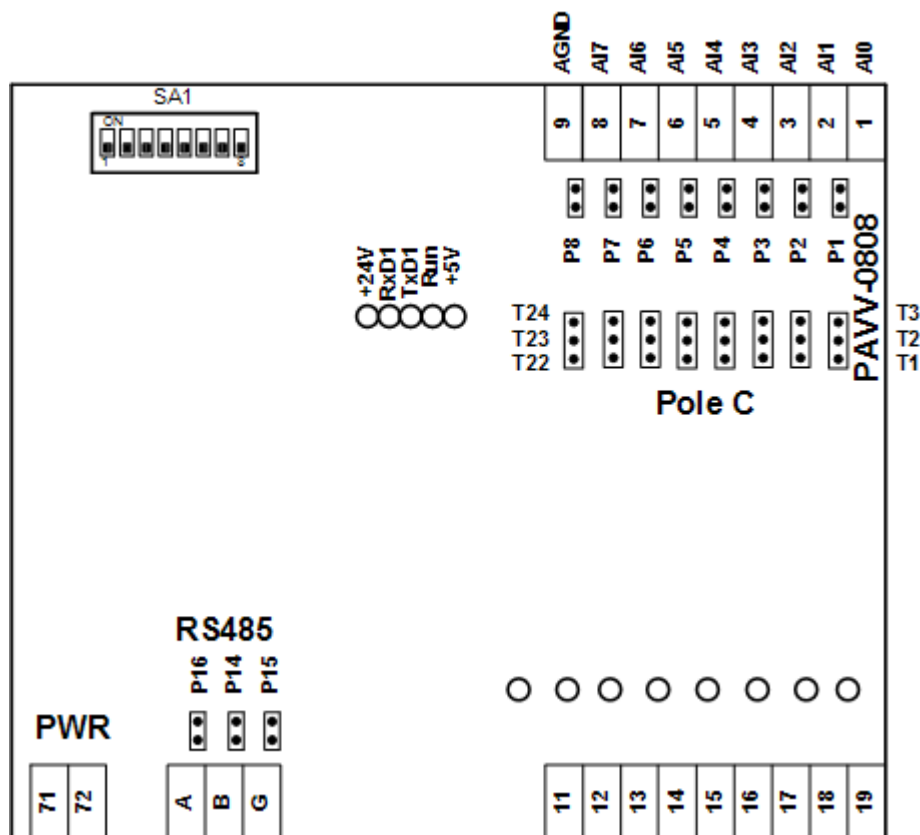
AGND AI7 AI6 AI5 AI4 AI3 AI2 AI1 AI0

SA1

ON

1 8

9 8 7 6 5 4 3 2 1

P8 P7 P6 P5 P4 P3 P2 P1

PAVV-0808

+24V RxD1 TxD1 Run +5V

T24
T23
T22

T3
T2
T1

Pole C

RS485

P16 P14 P15

PWR

71 72

A B G

11 12 13 14 15 16 17 18 19